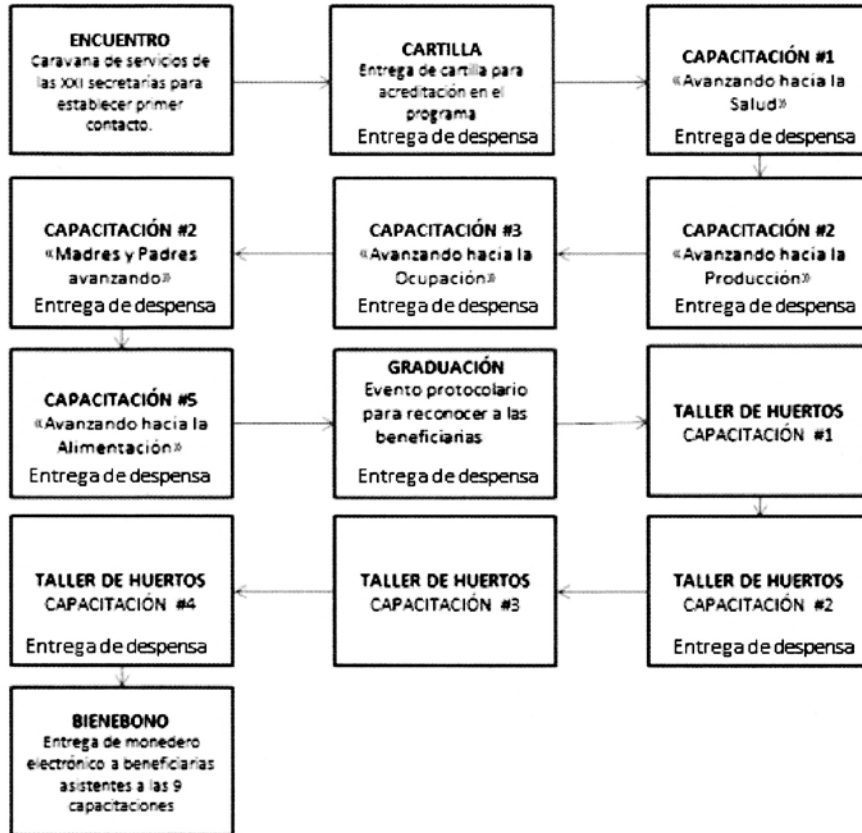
ENCUENTRO
Caravana de servicios de las XXI secretarías para establecer primer contacto.

CARTILLA
Entrega de cartilla para acreditación en el programa
Entrega de despensa

CAPACITACIÓN #1
«Avanzando hacia la Salud»
Entrega de despensa

CAPACITACIÓN #2
«Avanzando hacia la Producción»
Entrega de despensa

CAPACITACIÓN #3
«Avanzando hacia la Ocupación»
Entrega de despensa

CAPACITACIÓN #2
«Madres y Padres avanzando»
Entrega de despensa

CAPACITACIÓN #5
«Avanzando hacia la Alimentación»
Entrega de despensa

GRADUACIÓN
Evento protocolario para reconocer a las beneficiarias
Entrega de despensa

TALLER DE HUERTOS
CAPACITACIÓN #1

TALLER DE HUERTOS
CAPACITACIÓN #2
Entrega de despensa

TALLER DE HUERTOS
CAPACITACIÓN #3

TALLER DE HUERTOS
CAPACITACIÓN #4
Entrega de despensa

BIENEBONO
Entrega de monedero electrónico a beneficiarias asistentes a las 9 capacitaciones